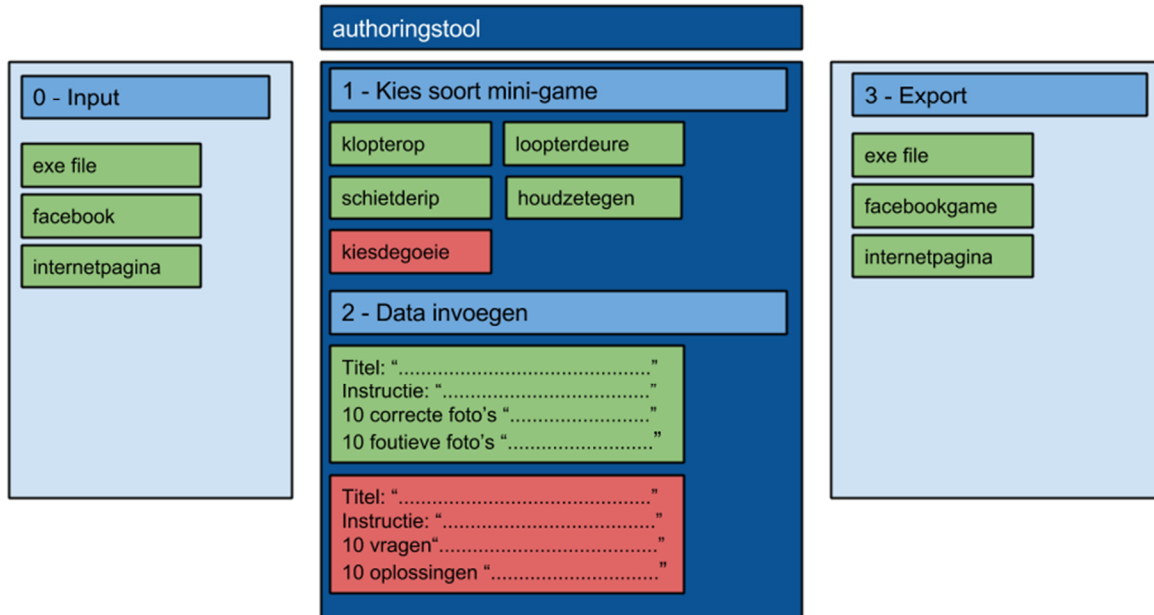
authoringstool

0 - Input

exe file

facebook

internetpagina

1 - Kies soort mini-game

klopterop

loopterdeure

schietderip

houdzetegen

kiesdegoeie

2 - Data invoegen

Titel: "............................................"
Instructie: "...................................."
10 correcte foto's "........................"
10 foutieve foto's "........................"

Titel: "............................................"
Instructie: "...................................."
10 vragen"......................................"
10 oplossingen "............................."

3 - Export

exe file

facebookgame

internetpagina